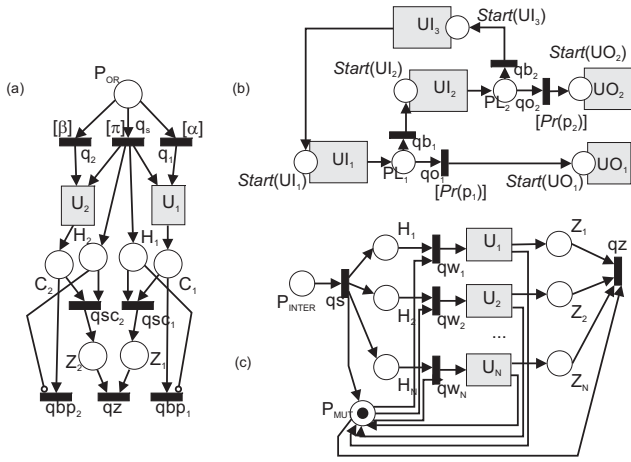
(a)

$P_{OR}$

[β] [π] $q_s$ [α]

$q_2$ $q_1$

$U_2$ $U_1$

$H_2$ $H_1$

$C_2$ $C_1$

$qsc_2$ $qsc_1$

$Z_2$ $Z_1$

$qbp_2$ qz $qbp_1$

(b)

$UI_3$ $Start(UI_3)$

$qb_2$

$Start(UI_2)$ $UI_2$ $Start(UO_2)$

$PL_2$ $qo_2$ $UO_2$

$[Pr(p_2)]$

$qb_1$

$UI_1$ $PL_1$ $qo_1$ $UO_1$

$Start(UI_1)$ $[Pr(p_1)]$ $Start(UO_1)$

(c)

$H_1$ $U_1$ $Z_1$ qz

$qw_1$

$P_{INTER}$ qs $H_2$ $U_2$ $Z_2$

$qw_2$

...

$H_N$ $U_N$ $Z_N$

$qw_N$

$P_{MUT}$